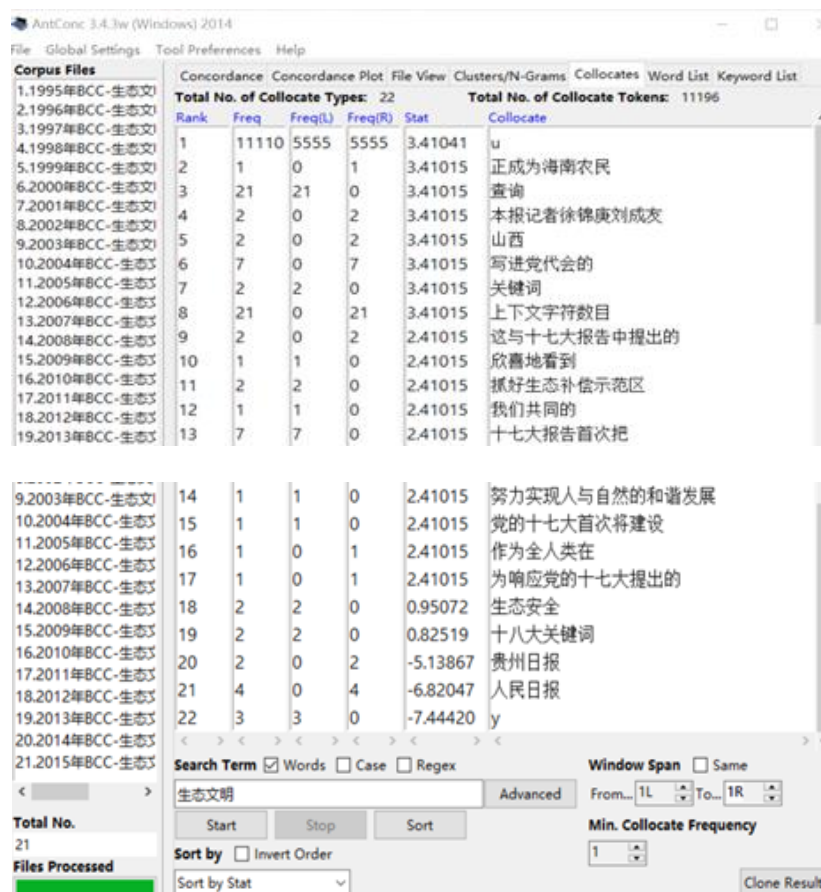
AntConc 3.4.3w (Windows) 2014

File Global Settings Tool Preferences Help

Corpus Files
1.1995年BCC-生态文
2.1996年BCC-生态文
3.1997年BCC-生态文
4.1998年BCC-生态文
5.1999年BCC-生态文
6.2000年BCC-生态文
7.2001年BCC-生态文
8.2002年BCC-生态文
9.2003年BCC-生态文
10.2004年BCC-生态文
11.2005年BCC-生态文
12.2006年BCC-生态文
13.2007年BCC-生态文
14.2008年BCC-生态文
15.2009年BCC-生态文
16.2010年BCC-生态文
17.2011年BCC-生态文
18.2012年BCC-生态文
19.2013年BCC-生态文

Concordance | Concordance Plot | File View | Clusters/N-Grams | Collocates | Word List | Keyword List

Total No. of Collocate Types: 22 Total No. of Collocate Tokens: 11196

| Rank | Freq | Freq(L) | Freq(R) | Stat | Collocate |
|---|---|---|---|---|---|
| 1 | 11110 | 5555 | 5555 | 3.41041 | u |
| 2 | 1 | 0 | 1 | 3.41015 | 正成为海南农民 |
| 3 | 21 | 21 | 0 | 3.41015 | 查询 |
| 4 | 2 | 0 | 2 | 3.41015 | 本报记者徐锦庚刘成友 |
| 5 | 2 | 0 | 2 | 3.41015 | 山西 |
| 6 | 7 | 0 | 7 | 3.41015 | 写进党代会的 |
| 7 | 2 | 2 | 0 | 3.41015 | 关键词 |
| 8 | 21 | 0 | 21 | 3.41015 | 上下文字符数目 |
| 9 | 2 | 0 | 2 | 2.41015 | 这与十七大报告中提出的 |
| 10 | 1 | 1 | 0 | 2.41015 | 欣喜地看到 |
| 11 | 2 | 2 | 0 | 2.41015 | 抓好生态补偿示范区 |
| 12 | 1 | 1 | 0 | 2.41015 | 我们共同的 |
| 13 | 7 | 7 | 0 | 2.41015 | 十七大报告首次把 |

9.2003年BCC-生态文
10.2004年BCC-生态文
11.2005年BCC-生态文
12.2006年BCC-生态文
13.2007年BCC-生态文
14.2008年BCC-生态文
15.2009年BCC-生态文
16.2010年BCC-生态文
17.2011年BCC-生态文
18.2012年BCC-生态文
19.2013年BCC-生态文
20.2014年BCC-生态文
21.2015年BCC-生态文

| 14 | 1 | 1 | 0 | 2.41015 | 努力实现人与自然的和谐发展 |
|---|---|---|---|---|---|
| 15 | 1 | 1 | 0 | 2.41015 | 党的十七大首次将建设 |
| 16 | 1 | 0 | 1 | 2.41015 | 作为全人类在 |
| 17 | 1 | 0 | 1 | 2.41015 | 为响应党的十七大提出的 |
| 18 | 2 | 2 | 0 | 0.95072 | 生态安全 |
| 19 | 2 | 2 | 0 | 0.82519 | 十八大关键词 |
| 20 | 2 | 0 | 2 | -5.13867 | 贵州日报 |
| 21 | 4 | 0 | 4 | -6.82047 | 人民日报 |
| 22 | 3 | 3 | 0 | -7.44420 | y |

Search Term ☑ Words ☐ Case ☐ Regex
生态文明
Advanced
Start Stop Sort
Sort by ☐ Invert Order
Sort by Stat

Window Span ☐ Same
From... 1L To... 1R
Min. Collocate Frequency
1

Total No.
21
Files Processed

Clone Result